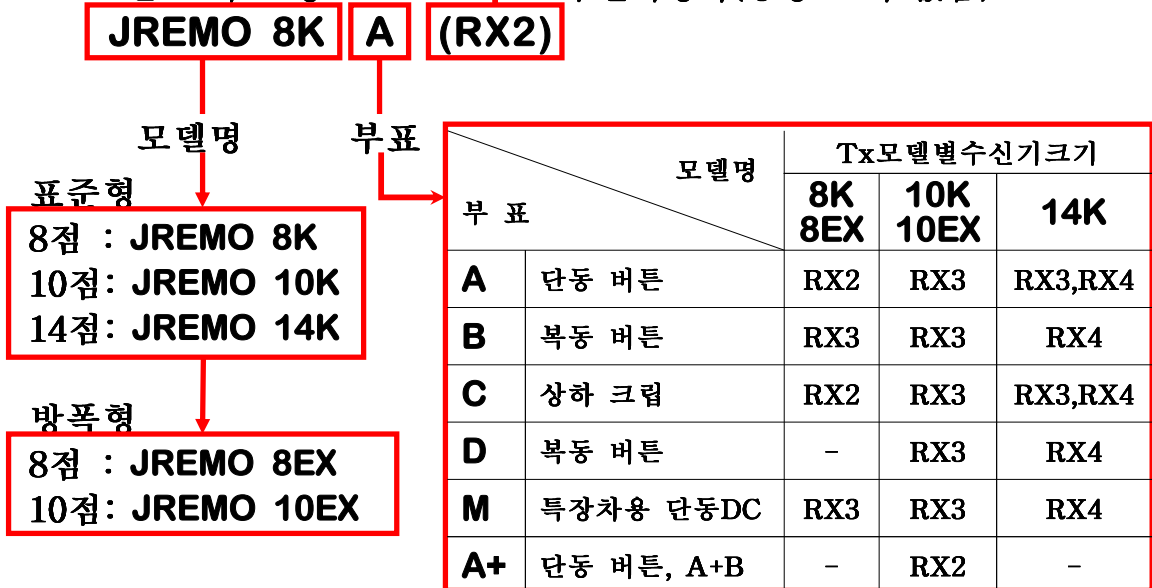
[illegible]

JREMO 8K A (RX2)

모델명 부표

표준형
8점 : JREMO 8K
10점: JREMO 10K
14점: JREMO 14K

방폭형
8점 : JREMO 8EX
10점: JREMO 10EX

| 부 표 / 모델명 | | Tx모델별수신기크기 | | |
|---|---|---|---|---|
| | | 8K 8EX | 10K 10EX | 14K |
| A | 단동 버튼 | RX2 | RX3 | RX3,RX4 |
| B | 복동 버튼 | RX3 | RX3 | RX4 |
| C | 상하 크립 | RX2 | RX3 | RX3,RX4 |
| D | 복동 버튼 | – | RX3 | RX4 |
| M | 특장차용 단동DC | RX3 | RX3 | RX4 |
| A+ | 단동 버튼, A+B | – | RX2 | – |